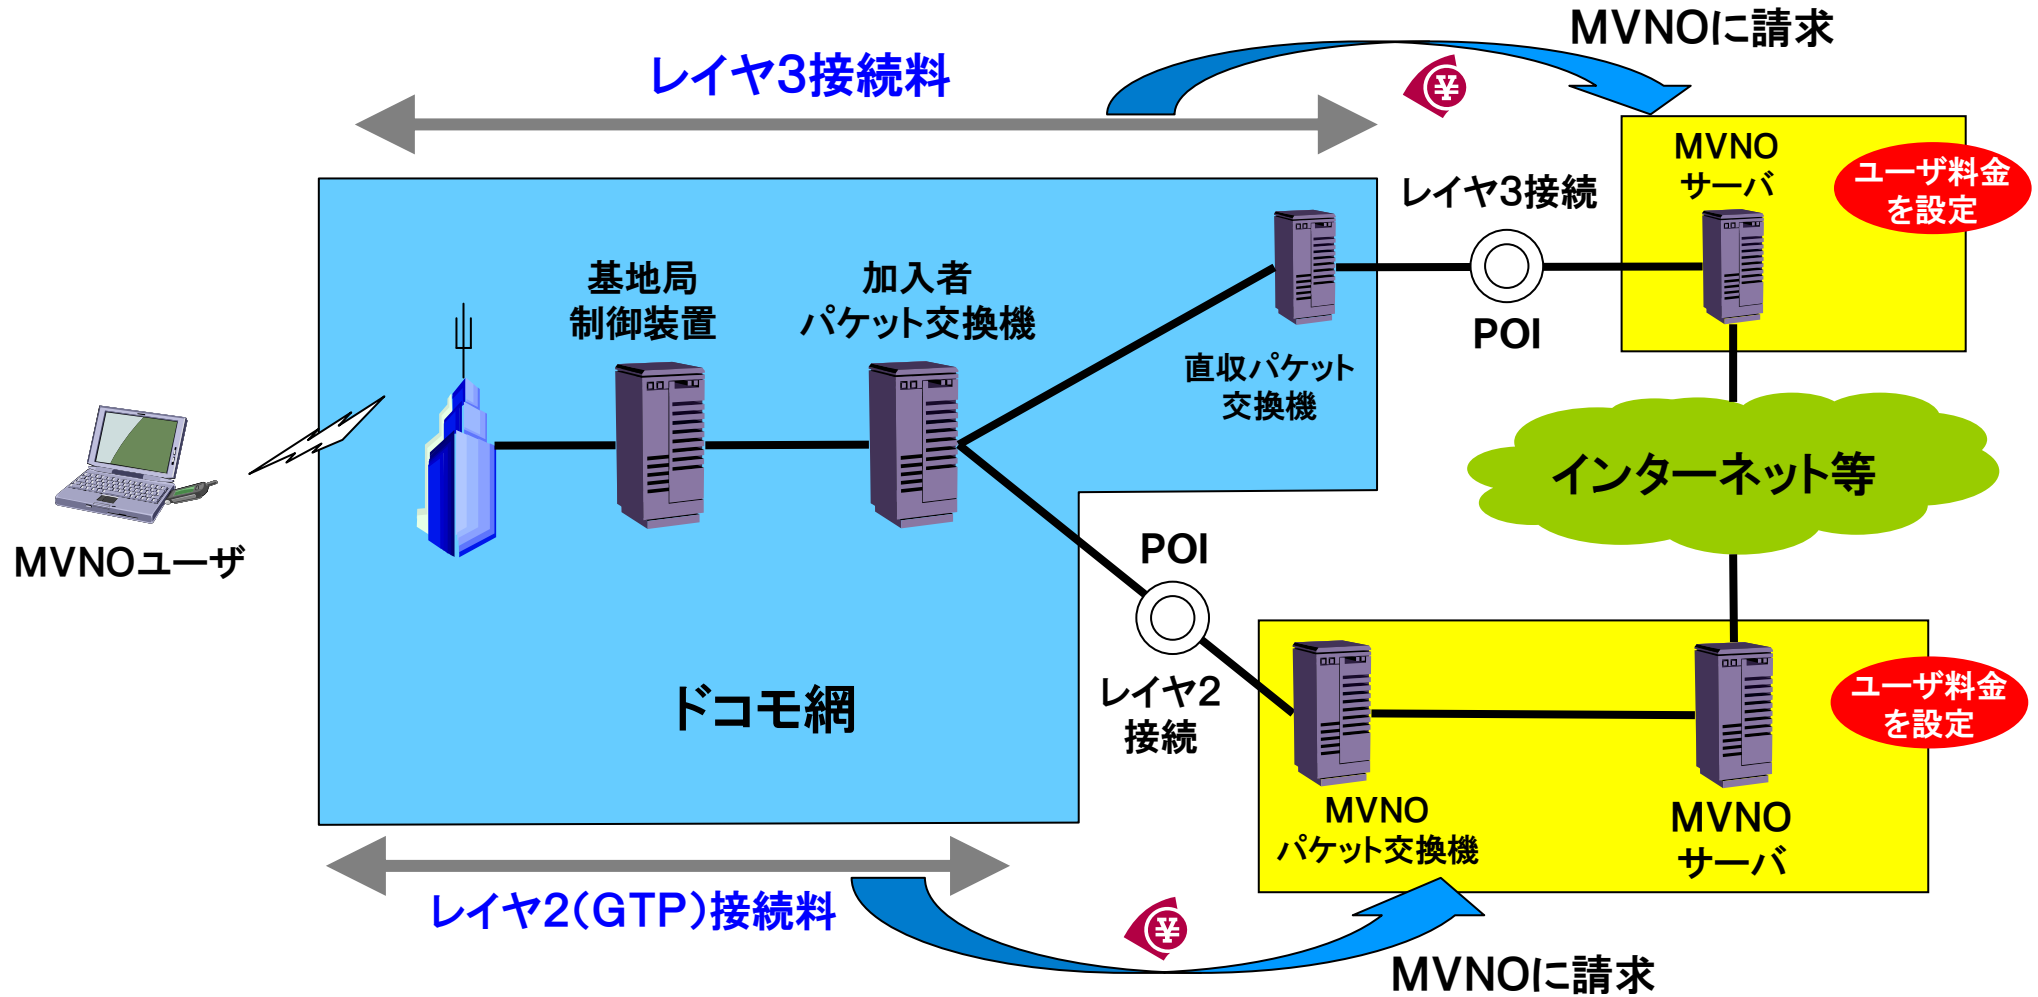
MVNOに請求

レイヤ3接続料

¥

MVNO
サーバ

ユーザ料金
を設定

レイヤ3接続

POI

基地局
制御装置

加入者
パケット交換機

直収パケット
交換機

インターネット等

MVNOユーザ

POI

レイヤ2
接続

ユーザ料金
を設定

ドコモ網

MVNO
パケット交換機

MVNO
サーバ

レイヤ2(GTP)接続料

¥

MVNOに請求